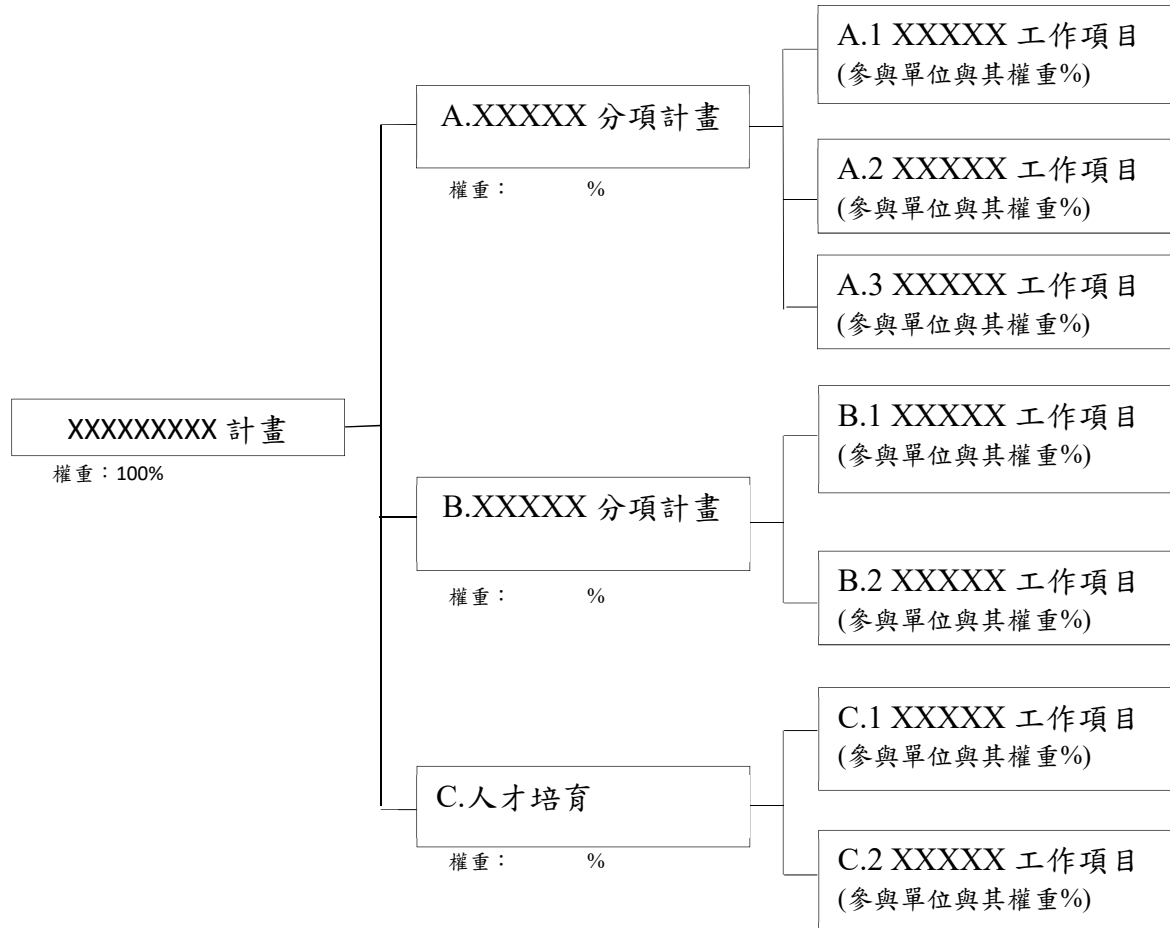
XXXXXXXXX 計畫
權重：100%

A.XXXXX 分項計畫
權重：　　%

A.1 XXXXX 工作項目
(參與單位與其權重%)

A.2 XXXXX 工作項目
(參與單位與其權重%)

A.3 XXXXX 工作項目
(參與單位與其權重%)

B.XXXXX 分項計畫
權重：　　%

B.1 XXXXX 工作項目
(參與單位與其權重%)

B.2 XXXXX 工作項目
(參與單位與其權重%)

C.人才培育
權重：　　%

C.1 XXXXX 工作項目
(參與單位與其權重%)

C.2 XXXXX 工作項目
(參與單位與其權重%)